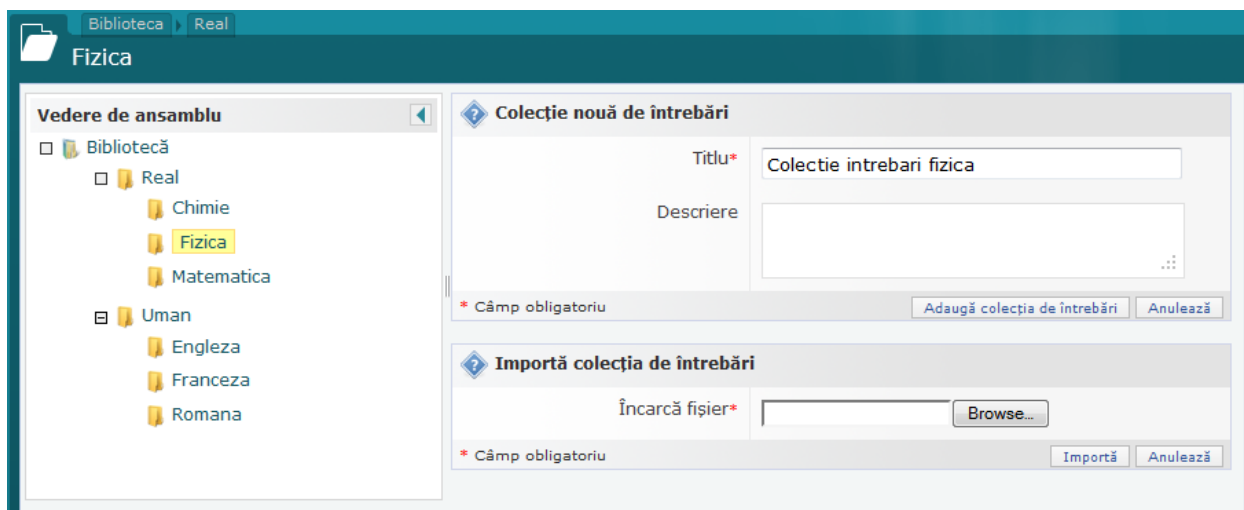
Biblioteca Real

Fizica

Vedere de ansamblu

Bibliotecă
Real
Chimie
Fizica
Matematica
Uman
Engleza
Franceza
Romana

Colecție nouă de întrebări

Titlu*
Colectie intrebari fizica

Descriere

* Câmp obligatoriu
Adaugă colecția de întrebări
Anulează

Importă colecția de întrebări

Încarcă fișier*
Browse...

* Câmp obligatoriu
Importă
Anulează